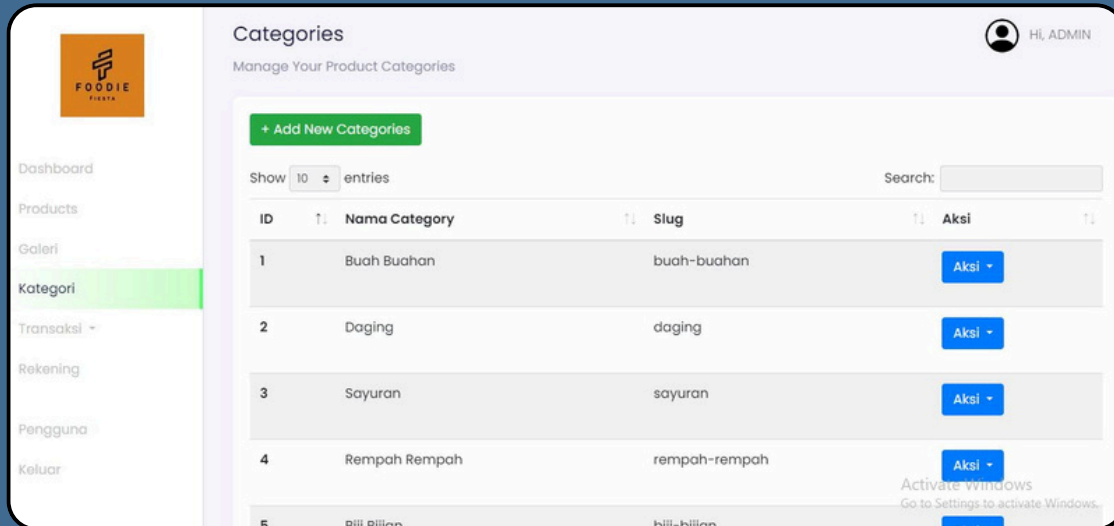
FOODIE
FIESTA

Dashboard
Products
Galeri
Kategori
Transaksi
Rekening
Pengguna
Keluar

Categories
Manage Your Product Categories

Hi, ADMIN

+ Add New Categories

Show 10 entries

Search:

| ID | Nama Category | Slug | Aksi |
|---|---|---|---|
| 1 | Buah Buahan | buah-buahan | Aksi |
| 2 | Daging | daging | Aksi |
| 3 | Sayuran | sayuran | Aksi |
| 4 | Rempah Rempah | rempah-rempah | Aksi |
| 5 | Biji Bijian | biji-bijian | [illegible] |

Activate Windows
Go to Settings to activate Windows.